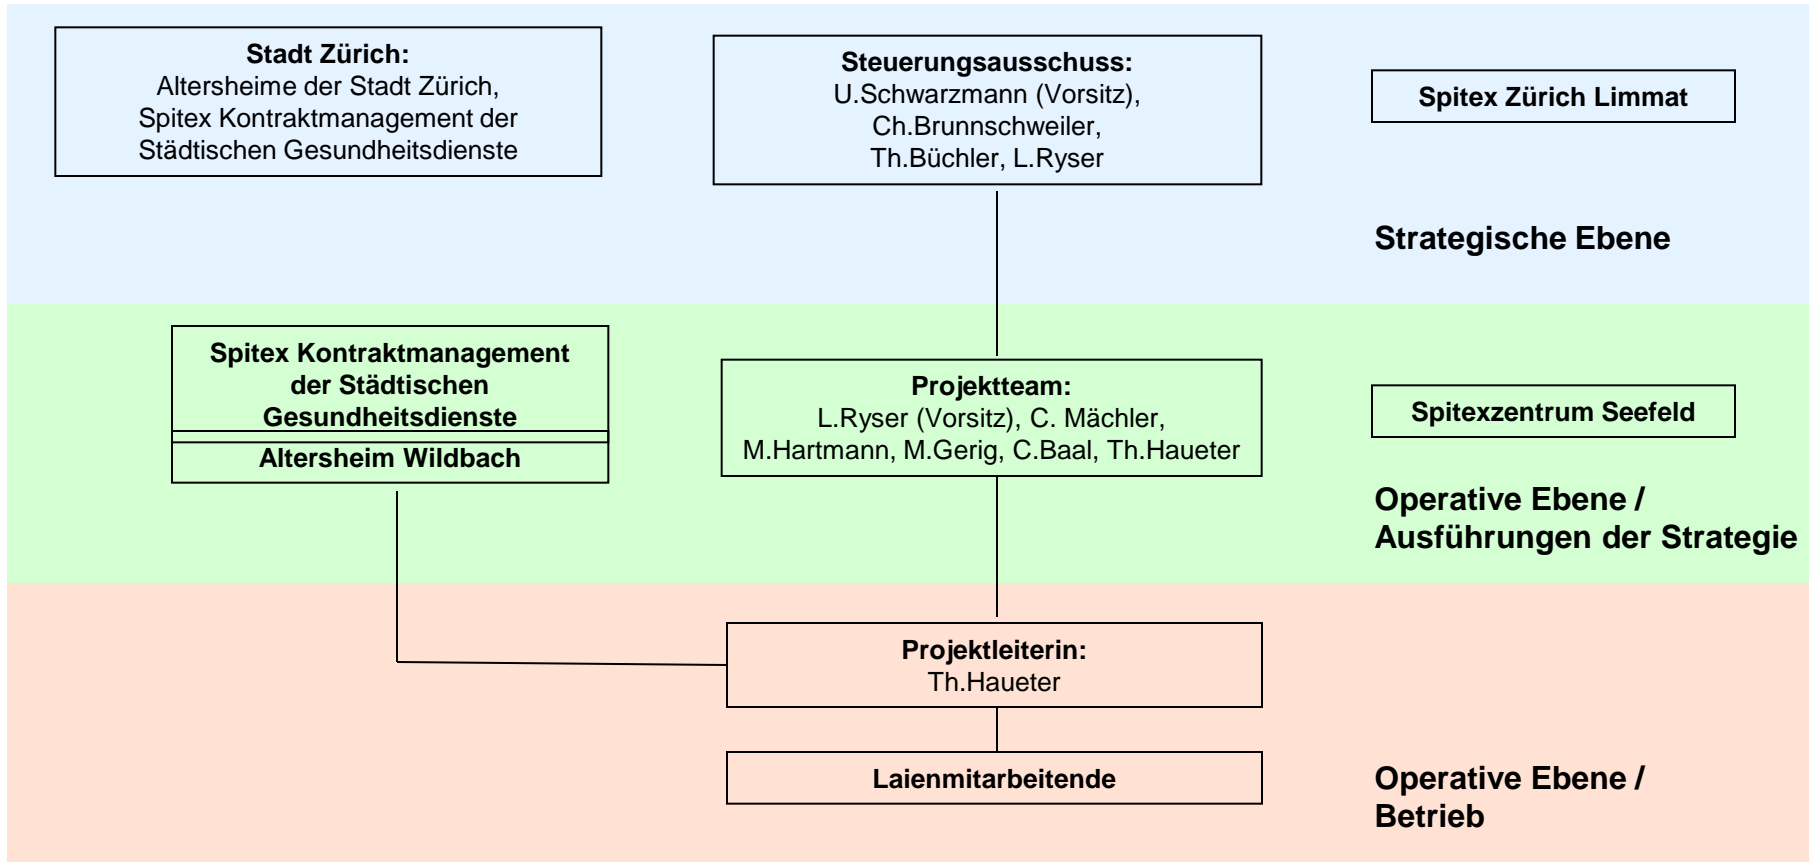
Stadt Zürich:
Altersheime der Stadt Zürich, Spitex Kontraktmanagement der Städtischen Gesundheitsdienste

Steuerungsausschuss:
U.Schwarzmann (Vorsitz), Ch.Brunnschweiler, Th.Büchler, L.Ryser

Spitex Zürich Limmat

Strategische Ebene

Spitex Kontraktmanagement der Städtischen Gesundheitsdienste

Altersheim Wildbach

Projektteam:
L.Ryser (Vorsitz), C. Mächler, M.Hartmann, M.Gerig, C.Baal, Th.Haueter

Spitexzentrum Seefeld

Operative Ebene / Ausführungen der Strategie

Projektleiterin:
Th.Haueter

Laienmitarbeitende

Operative Ebene / Betrieb